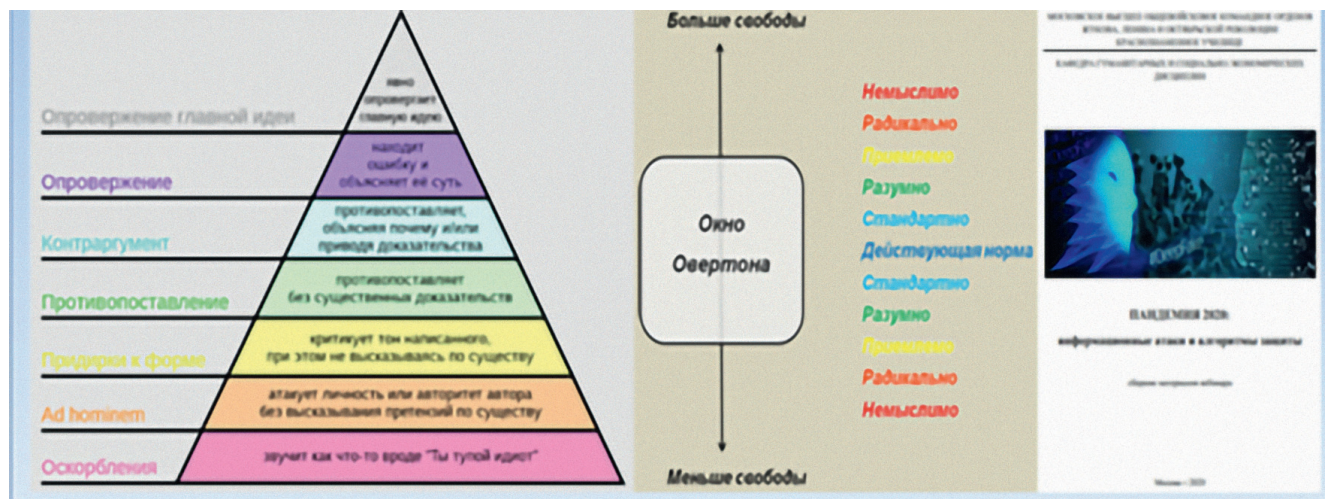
Опровержение главной идеи

явно опровергает главную идею

Опровержение

находит ошибку и объясняет её суть

Контраргумент

противопоставляет, объясняя почему и/или приводя доказательства

Противопоставление

противопоставляет без существенных доказательств

Придирки к форме

критикует тон написанного, при этом не высказываясь по существу

Ad hominem

атакует личность или авторитет автора без высказывания претензий по существу

Оскорбления

звучит как что-то вроде "Ты тупой идиот"

Больше свободы

Окно Овертона

Меньше свободы

Немыслимо
Радикально
Приемлемо
Разумно
Стандартно
Действующая норма
Стандартно
Разумно
Приемлемо
Радикально
Немыслимо

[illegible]

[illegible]

ПАНДЕМИЯ 2020:

информационные атаки и алгоритмы защиты

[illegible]

Москва – 2020